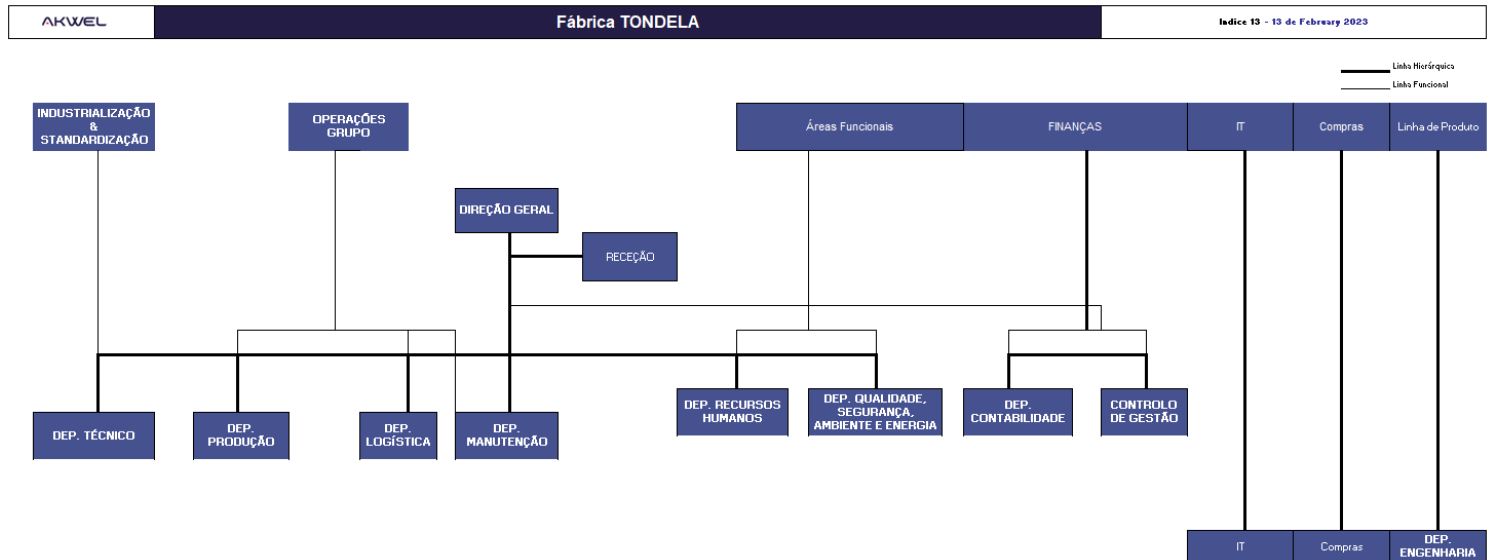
AKWEL

Fábrica TONDELA

Indice 13 - 13 de February 2023

Linha Hierárquica
Linha Funcional

INDUSTRIALIZAÇÃO & STANDARDIZAÇÃO

OPERAÇÕES GRUPO

Áreas Funcionais

FINANÇAS

IT

Compras

Linha de Produto

DIREÇÃO GERAL

RECEÇÃO

DEP. TÉCNICO

DEP. PRODUÇÃO

DEP. LOGÍSTICA

DEP. MANUTENÇÃO

DEP. RECURSOS HUMANOS

DEP. QUALIDADE, SEGURANÇA, AMBIENTE E ENERGIA

DEP. CONTABILIDADE

CONTROLO DE GESTÃO

IT

Compras

DEP. ENGENHARIA